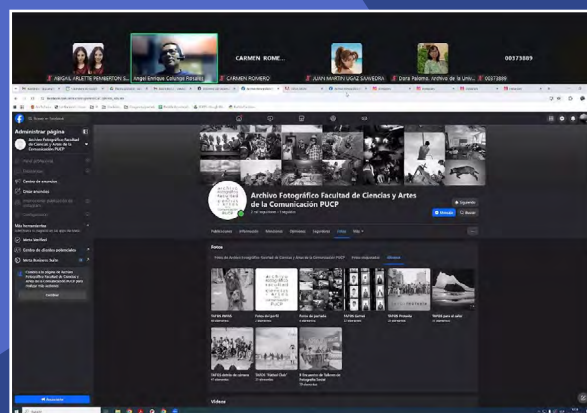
CARMEN ROME...

00373889

ABIGAIL ARLETTE PEMBERTON S...

Angel Enrique Colunga Rosales

CARMEN ROMERO

JUAN MARTIN UGAZ SAAVEDRA

Doris Palomo, Archivo de la Univ...

00373889

Administrar página

Archivo Fotográfico Facultad de Ciencias y Artes de la Comunicación PUCP

Centro de anuncios

Crear anuncios

Más herramientas

Meta Verified

Centro de diseño comercial

Meta Business Suite

Archivo Fotográfico Facultad de Ciencias y Artes de la Comunicación PUCP

Siguiendo

Mensaje

Buscar

Publicaciones

Información

Menciones

Opiniones

Seguidores

Fotos

Más

Fotos

Videos